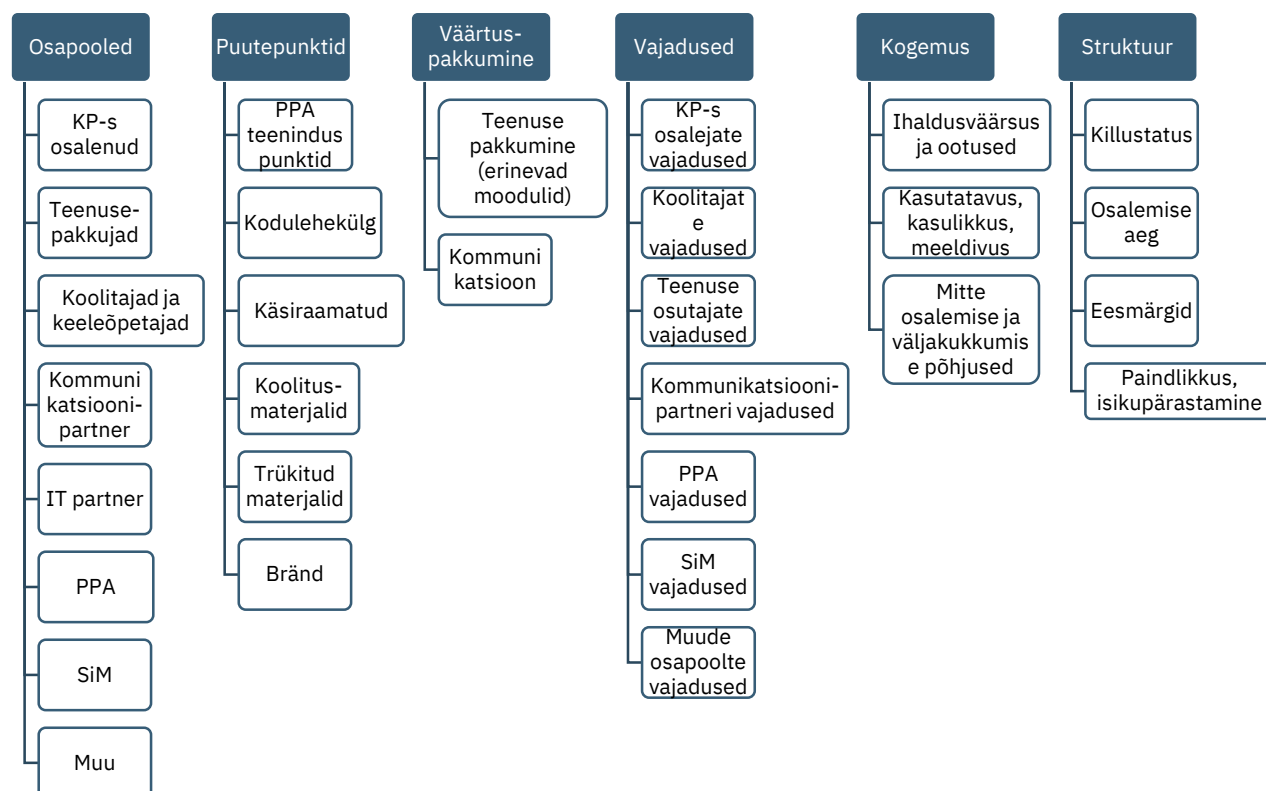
Osapooled

KP-s osalenud

Teenuse-pakkujad

Koolitajad ja keeleõpetajad

Kommuni katsiooni-partner

IT partner

PPA

SiM

Muu

Puutepunktid

PPA teenindus punktid

Kodulehekülg

Käsiraamatud

Koolitus-materjalid

Trükitud materjalid

Bränd

Väärtus-pakkumine

Teenuse pakkumine (erinevad moodulid)

Kommuni katsioon

Vajadused

KP-s osalejate vajadused

Koolitajat e vajadused

Teenuse osutajate vajadused

Kommunikatsiooni-partneri vajadused

PPA vajadused

SiM vajadused

Muude osapoolte vajadused

Kogemus

Ihaldusväärsus ja ootused

Kasutatavus, kasulikkus, meeldivus

Mitte osalemise ja väljakukkumis e põhjused

Struktuur

Killustatus

Osalemise aeg

Eesmärgid

Paindlikkus, isikupärastamine